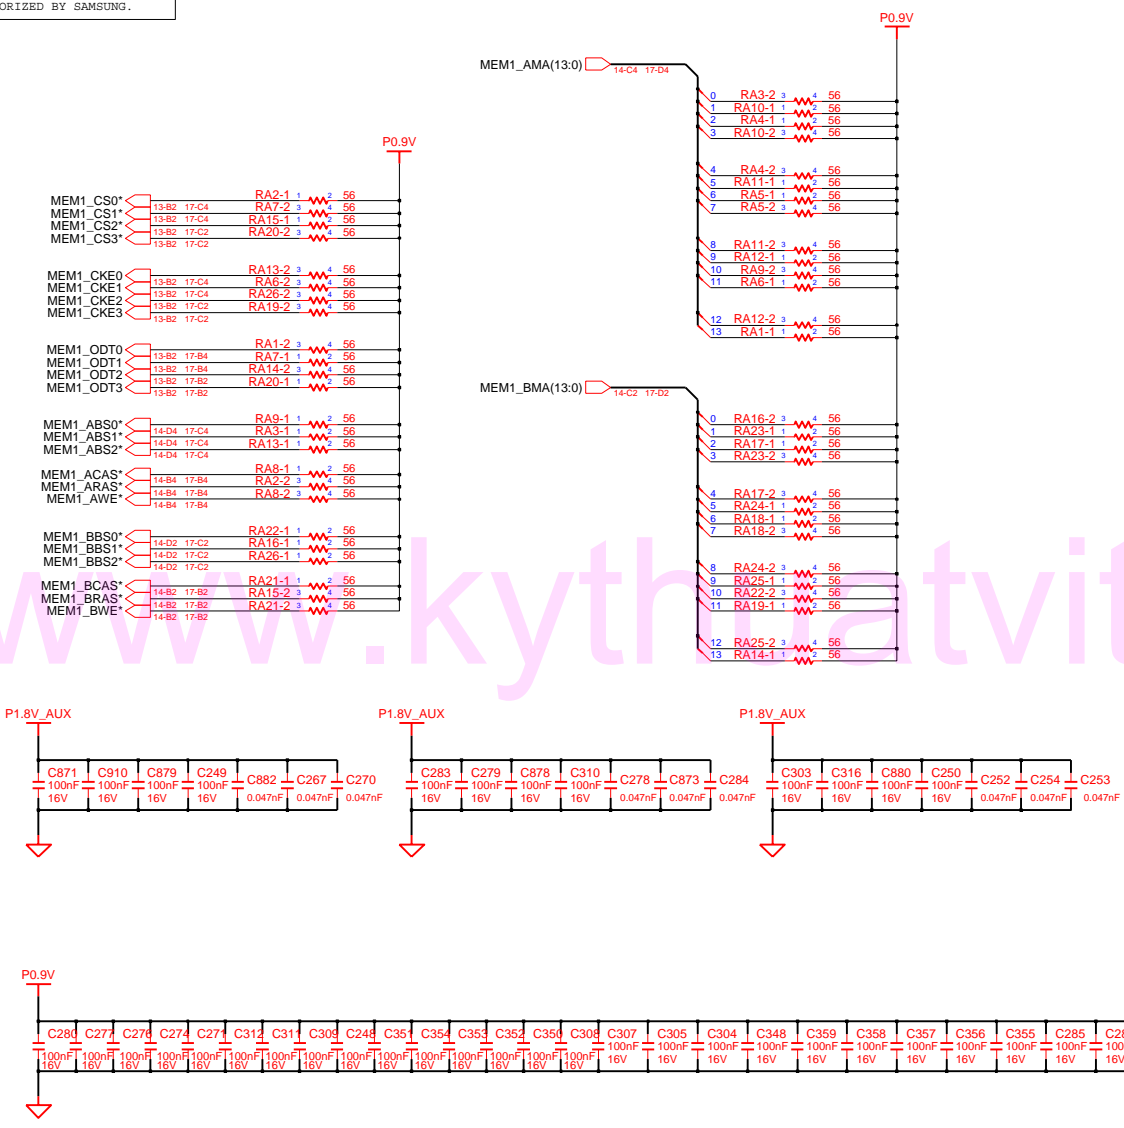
ORIZED BY SAMSUNG.

P0.9V

MEM1_AMA(13:0) 14-C4 17-D4

0 RA3-2 3 4 56
1 RA10-1 1 2 56
2 RA4-1 1 2 56
3 RA10-2 3 4 56

4 RA4-2 3 4 56
5 RA11-1 1 2 56
6 RA5-1 1 2 56
7 RA5-2 3 4 56

8 RA11-2 3 4 56
9 RA12-1 1 2 56
10 RA9-2 3 4 56
11 RA6-1 1 2 56

12 RA12-2 3 4 56
13 RA1-1 1 2 56

P0.9V

MEM1_CS0* 13-B2 17-C4 RA2-1 1 2 56
MEM1_CS1* 13-B2 17-C4 RA7-2 3 4 56
MEM1_CS2* 13-B2 17-C2 RA15-1 1 2 56
MEM1_CS3* 13-B2 17-C2 RA20-2 3 4 56

MEM1_CKE0 13-B2 17-C4 RA13-2 3 4 56
MEM1_CKE1 13-B2 17-C4 RA6-2 3 4 56
MEM1_CKE2 13-B2 17-C2 RA26-2 3 4 56
MEM1_CKE3 13-B2 17-C2 RA19-2 3 4 56

MEM1_ODT0 13-B2 17-B4 RA1-2 3 4 56
MEM1_ODT1 13-B2 17-B4 RA7-1 1 2 56
MEM1_ODT2 13-B2 17-B2 RA14-2 3 4 56
MEM1_ODT3 13-B2 17-B2 RA20-1 1 2 56

MEM1_BMA(13:0) 14-C2 17-D2

MEM1_ABS0* 14-D4 17-C4 RA9-1 1 2 56
MEM1_ABS1* 14-D4 17-C4 RA3-1 1 2 56
MEM1_ABS2* 14-D4 17-C4 RA13-1 1 2 56

MEM1_ACAS* 14-B4 17-B4 RA8-1 1 2 56
MEM1_ARAS* 14-B4 17-B4 RA2-2 3 4 56
MEM1_AWE* 14-B4 17-B4 RA8-2 3 4 56

MEM1_BBS0* 14-D2 17-C2 RA22-1 1 2 56
MEM1_BBS1* 14-D2 17-C2 RA16-1 1 2 56
MEM1_BBS2* 14-D2 17-C2 RA26-1 1 2 56

MEM1_BCAS* 14-B2 17-B2 RA21-1 1 2 56
MEM1_BRAS* 14-B2 17-B2 RA15-2 3 4 56
MEM1_BWE* 14-B2 17-B2 RA21-2 3 4 56

0 RA16-2 3 4 56
1 RA23-1 1 2 56
2 RA17-1 1 2 56
3 RA23-2 3 4 56

4 RA17-2 3 4 56
5 RA24-1 1 2 56
6 RA18-1 1 2 56
7 RA18-2 3 4 56

8 RA24-2 3 4 56
9 RA25-1 1 2 56
10 RA22-2 3 4 56
11 RA19-1 1 2 56

12 RA25-2 3 4 56
13 RA14-1 1 2 56

www.kythuatvit

P1.8V_AUX
C871 100nF 16V C910 100nF 16V C879 100nF 16V C249 100nF 16V C882 0.047nF C267 0.047nF C270 0.047nF

P1.8V_AUX
C283 100nF 16V C279 100nF 16V C878 100nF 16V C310 100nF 16V C278 0.047nF C873 0.047nF C284 0.047nF

P1.8V_AUX
C303 100nF 16V C316 100nF 16V C880 100nF 16V C250 100nF 16V C252 0.047nF C254 0.047nF C253 0.047nF

P0.9V
C280 100nF 16V C277 100nF 16V C276 100nF 16V C274 100nF 16V C271 100nF 16V C312 100nF 16V C311 100nF 16V C309 100nF 16V C248 100nF 16V C351 100nF 16V C354 100nF 16V C353 100nF 16V C352 100nF 16V C350 100nF 16V C308 100nF 16V C307 100nF 16V C305 100nF 16V C304 100nF 16V C348 100nF 16V C359 100nF 16V C358 100nF 16V C357 100nF 16V C356 100nF 16V C355 100nF 16V C285 100nF 16V C28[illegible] 100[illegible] 16V